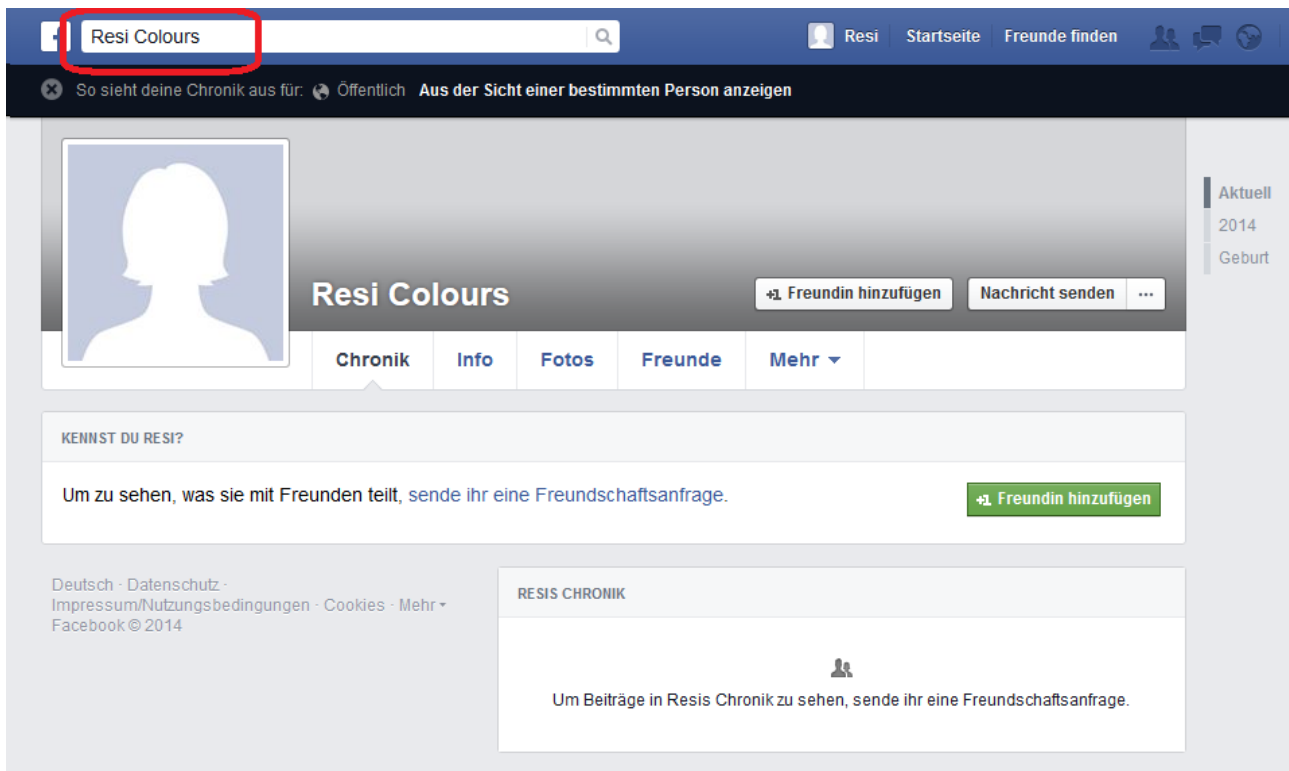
Resi Colours

Resi Startseite Freunde finden

So sieht deine Chronik aus für: Öffentlich Aus der Sicht einer bestimmten Person anzeigen

Resi Colours

Freundin hinzufügen Nachricht senden ···

Chronik Info Fotos Freunde Mehr

Aktuell
2014
Geburt

KENNST DU RESI?

Um zu sehen, was sie mit Freunden teilt, sende ihr eine Freundschaftsanfrage.

Freundin hinzufügen

Deutsch · Datenschutz · Impressum/Nutzungsbedingungen · Cookies · Mehr
Facebook © 2014

RESIS CHRONIK

Um Beiträge in Resis Chronik zu sehen, sende ihr eine Freundschaftsanfrage.